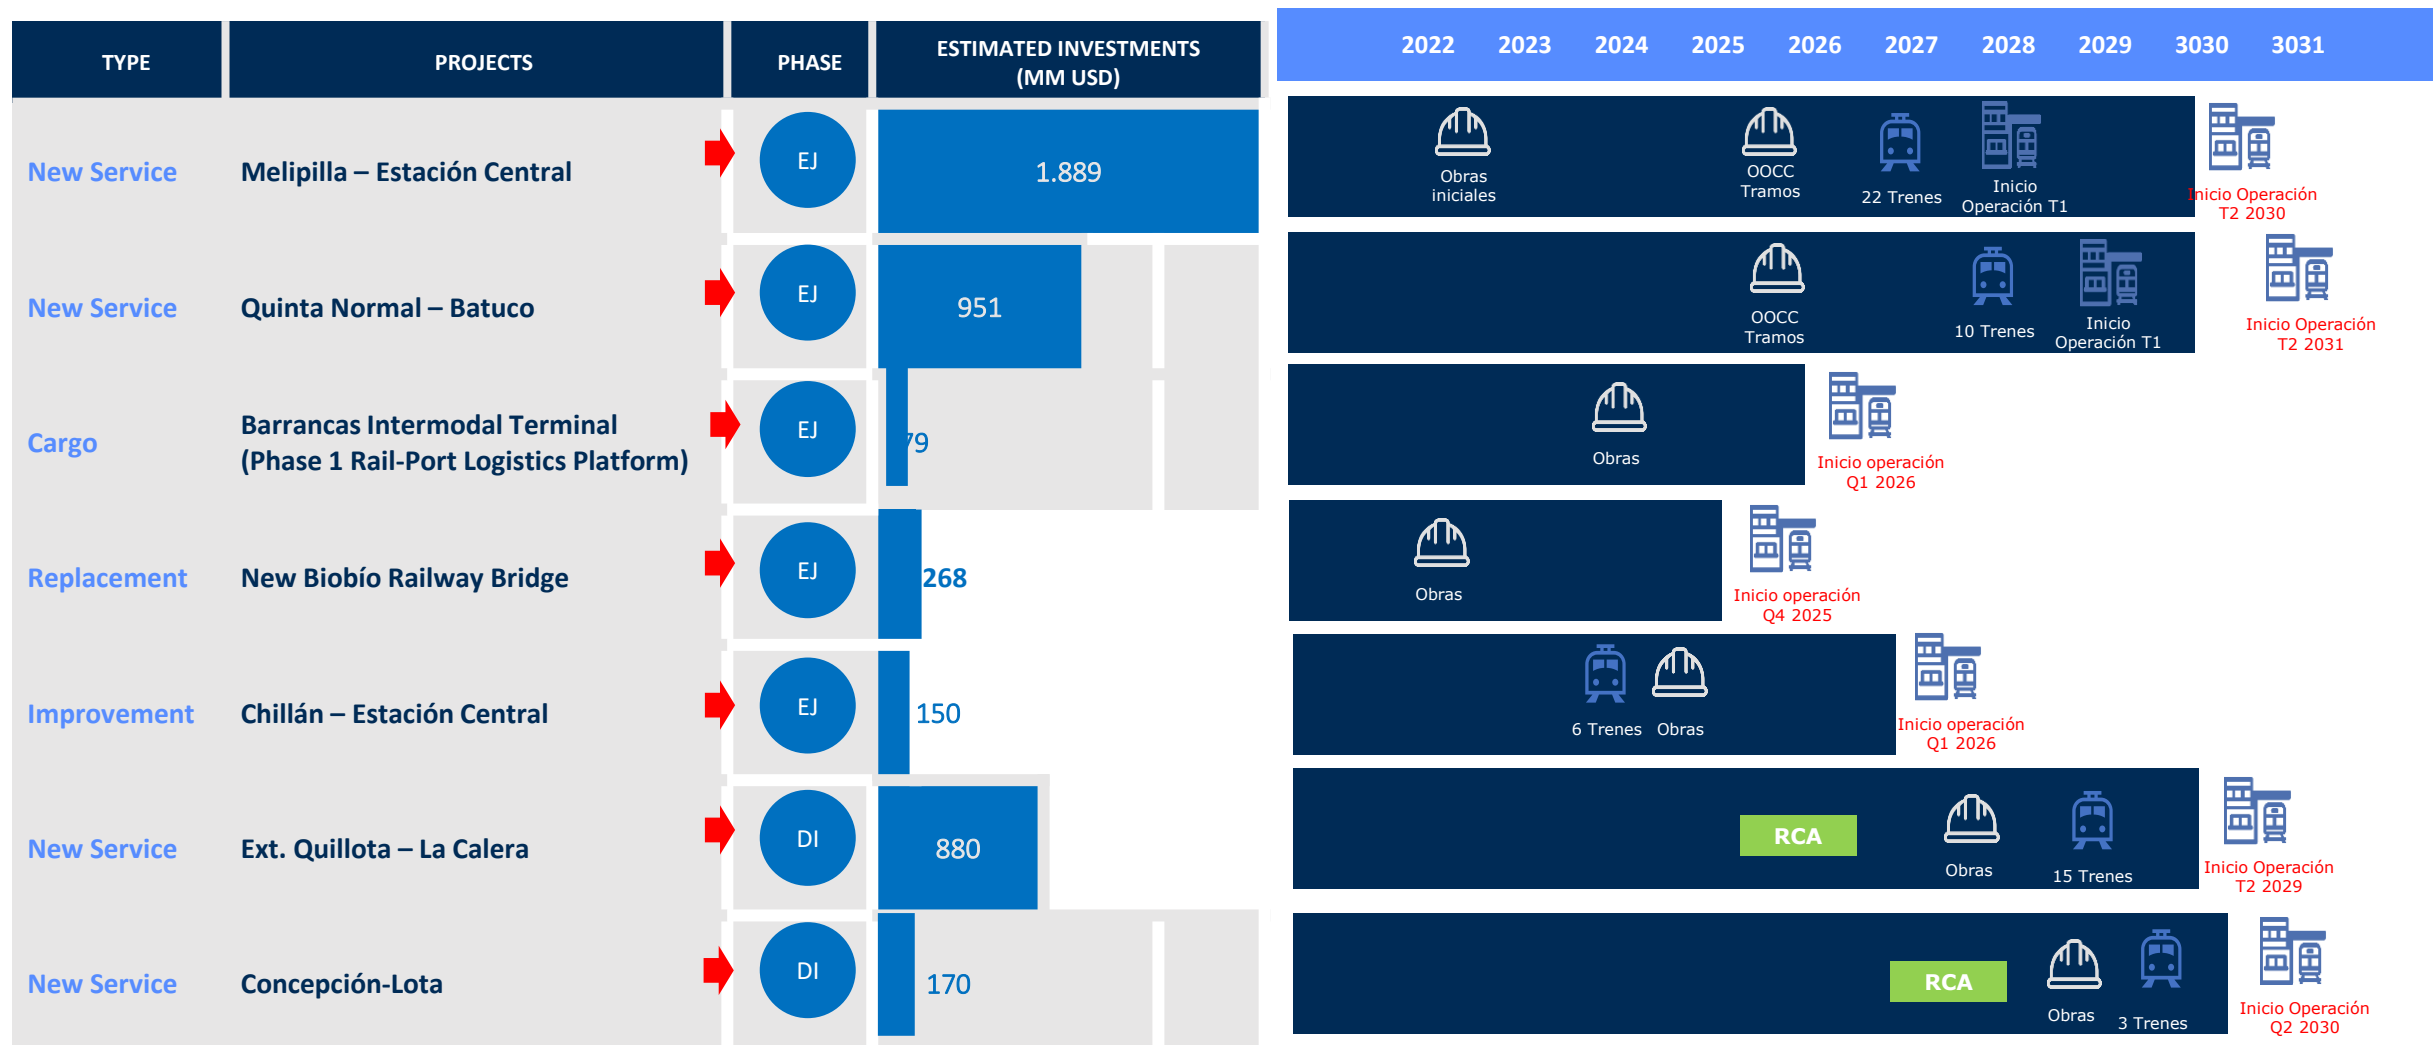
| TYPE | PROJECTS | PHASE | ESTIMATED INVESTMENTS (MM USD) |
|---|---|---|---|
| New Service | Melipilla – Estación Central | EJ | 1.889 |
| New Service | Quinta Normal – Batuco | EJ | 951 |
| Cargo | Barrancas Intermodal Terminal (Phase 1 Rail-Port Logistics Platform) | EJ | 79 |
| Replacement | New Biobío Railway Bridge | EJ | 268 |
| Improvement | Chillán – Estación Central | EJ | 150 |
| New Service | Ext. Quillota – La Calera | DI | 880 |
| New Service | Concepción-Lota | DI | 170 |

2022 2023 2024 2025 2026 2027 2028 2029 3030 3031

Obras iniciales
OOCC Tramos
22 Trenes
Inicio Operación T1
Inicio Operación T2 2030

OOCC Tramos
10 Trenes
Inicio Operación T1
Inicio Operación T2 2031

Obras
Inicio operación Q1 2026

Obras
Inicio operación Q4 2025

6 Trenes
Obras
Inicio operación Q1 2026

RCA
Obras
15 Trenes
Inicio Operación T2 2029

RCA
Obras
3 Trenes
Inicio Operación Q2 2030